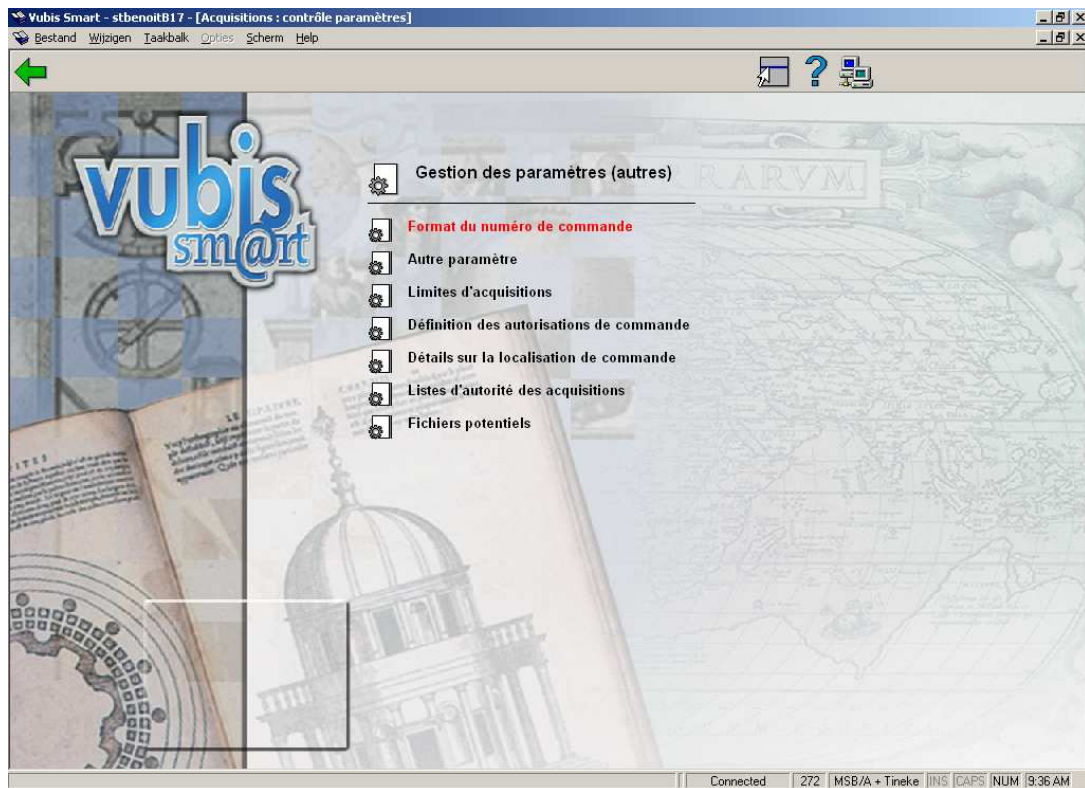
Vubis Smart - stbenoitB17 - [Acquisitions : contrôle paramètres]

Bestand Wijzigen Taakbalk Opties Scherm Help

vubis smart

Gestion des paramètres (autres)

Format du numéro de commande

Autre paramètre

Limites d'acquisitions

Définition des autorisations de commande

Détails sur la localisation de commande

Listes d'autorité des acquisitions

Fichiers potentiels

RARVM

Connected | 272 | MSB/A + Tineke | INS | CAPS | NUM | 9:36 AM